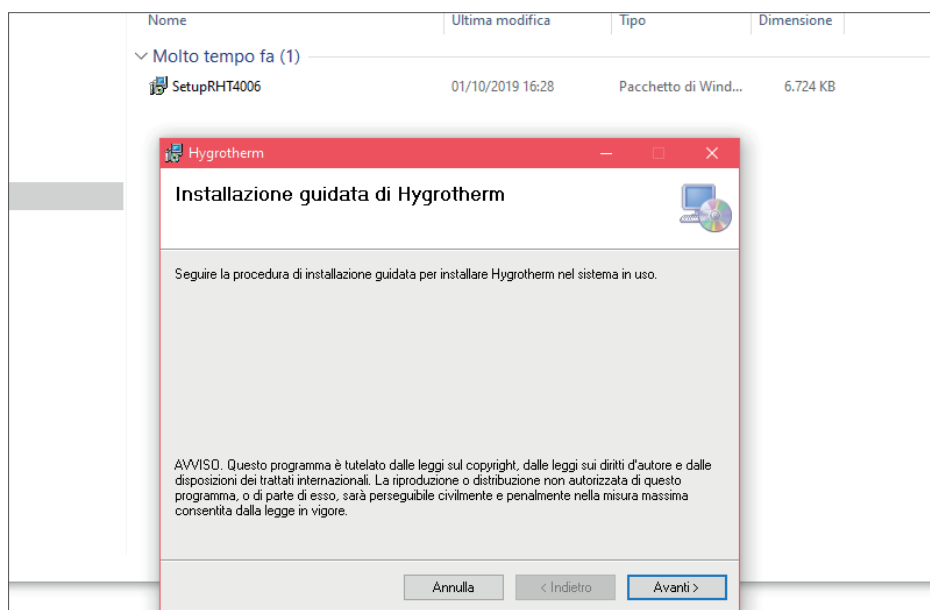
| Nome | Ultima modifica | Tipo | Dimensione |
|---|---|---|---|
| Molto tempo fa (1) | | | |
| SetupRHT4006 | 01/10/2019 16:28 | Pacchetto di Wind... | 6.724 KB |

Hygrotherm

Installazione guidata di Hygrotherm

Seguire la procedura di installazione guidata per installare Hygrotherm nel sistema in uso.

AVVISO. Questo programma è tutelato dalle leggi sul copyright, dalle leggi sui diritti d'autore e dalle disposizioni dei trattati internazionali. La riproduzione o distribuzione non autorizzata di questo programma, o di parte di esso, sarà perseguibile civilmente e penalmente nella misura massima consentita dalla legge in vigore.

Annulla | < Indietro | Avanti >